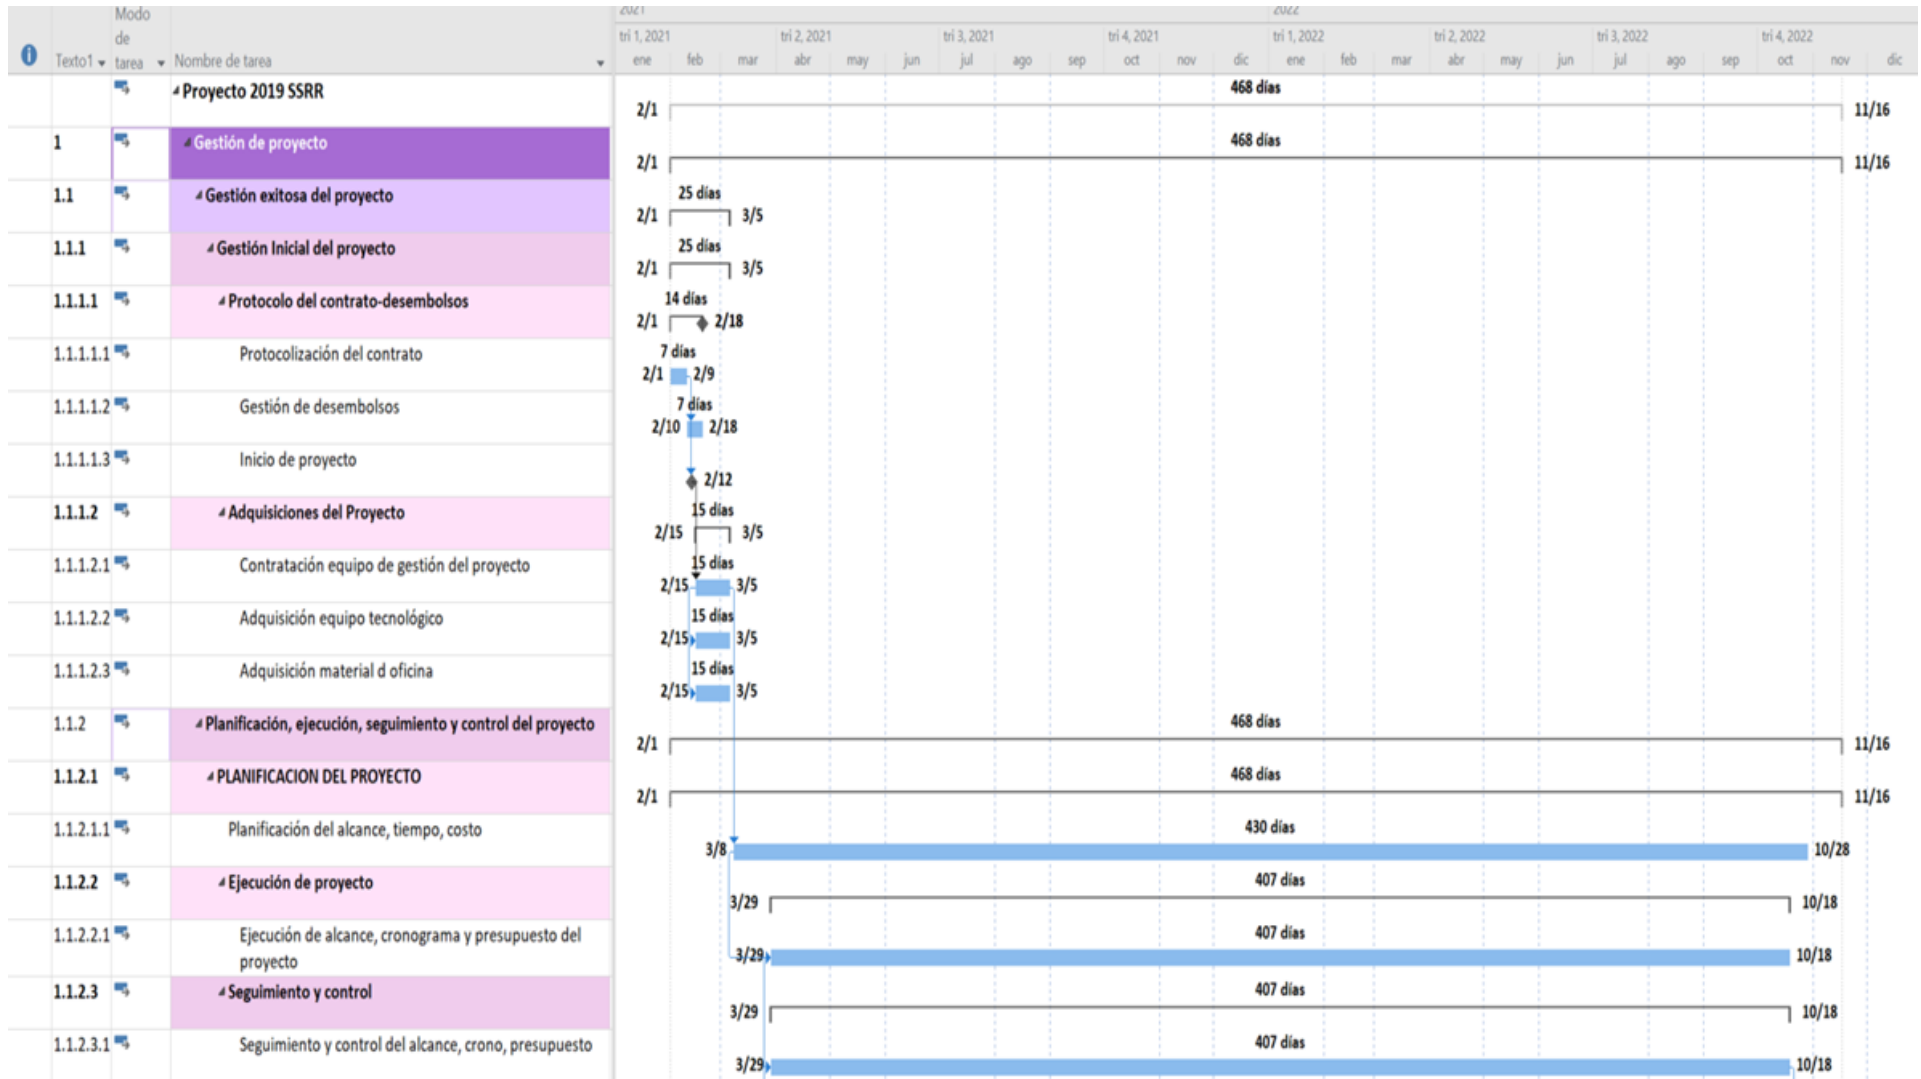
| | Texto1 | Modo de tarea | Nombre de tarea |
|---|---|---|---|
| | | | Proyecto 2019 SSRR |
| | 1 | | Gestión de proyecto |
| | 1.1 | | Gestión exitosa del proyecto |
| | 1.1.1 | | Gestión Inicial del proyecto |
| | 1.1.1.1 | | Protocolo del contrato-desembolsos |
| | 1.1.1.1.1 | | Protocolización del contrato |
| | 1.1.1.1.2 | | Gestión de desembolsos |
| | 1.1.1.1.3 | | Inicio de proyecto |
| | 1.1.1.2 | | Adquisiciones del Proyecto |
| | 1.1.1.2.1 | | Contratación equipo de gestión del proyecto |
| | 1.1.1.2.2 | | Adquisición equipo tecnológico |
| | 1.1.1.2.3 | | Adquisición material d oficina |
| | 1.1.2 | | Planificación, ejecución, seguimiento y control del proyecto |
| | 1.1.2.1 | | PLANIFICACION DEL PROYECTO |
| | 1.1.2.1.1 | | Planificación del alcance, tiempo, costo |
| | 1.1.2.2 | | Ejecución de proyecto |
| | 1.1.2.2.1 | | Ejecución de alcance, cronograma y presupuesto del proyecto |
| | 1.1.2.3 | | Seguimiento y control |
| | 1.1.2.3.1 | | Seguimiento y control del alcance, crono, presupuesto |

2021 2022
tri 1, 2021 tri 2, 2021 tri 3, 2021 tri 4, 2021 tri 1, 2022 tri 2, 2022 tri 3, 2022 tri 4, 2022
ene feb mar abr may jun jul ago sep oct nov dic ene feb mar abr may jun jul ago sep oct nov dic

468 días 2/1 11/16
468 días 2/1 11/16
25 días 2/1 3/5
25 días 2/1 3/5
14 días 2/1 2/18
7 días 2/1 2/9
7 días 2/10 2/18
2/12
15 días 2/15 3/5
15 días 2/15 3/5
15 días 2/15 3/5
15 días 2/15 3/5
468 días 2/1 11/16
468 días 2/1 11/16
430 días 3/8 10/28
407 días 3/29 10/18
407 días 3/29 10/18
407 días 3/29 10/18
407 días 3/29 10/18